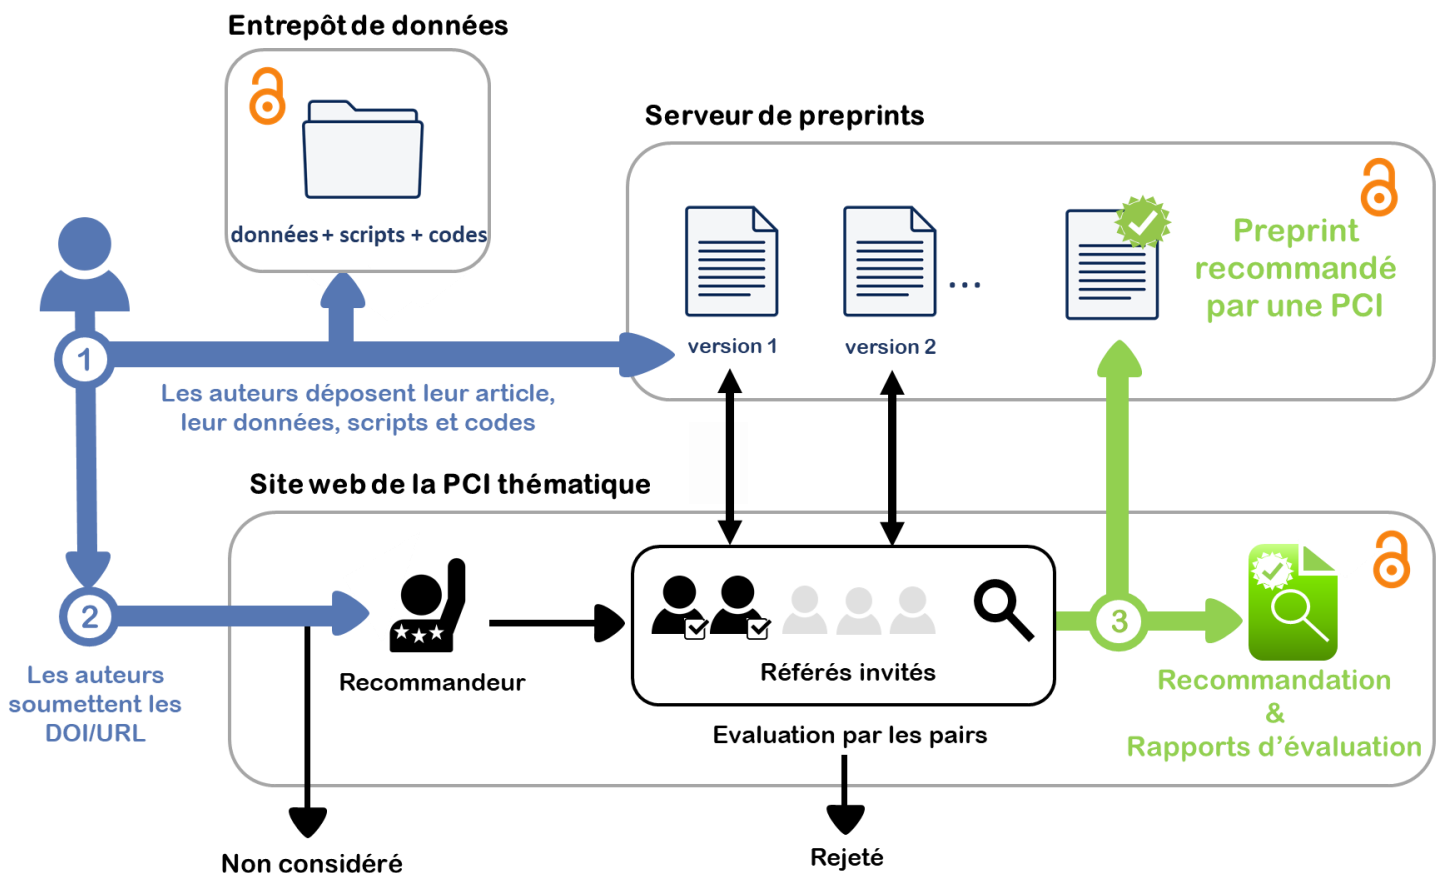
Entrepôt de données

données + scripts + codes

Serveur de preprints

version 1

version 2

...

Preprint recommandé par une PCI

1

Les auteurs déposent leur article, leur données, scripts et codes

Site web de la PCI thématique

2

Les auteurs soumettent les DOI/URL

Recommandeur

Référés invités

Evaluation par les pairs

3

Recommandation & Rapports d'évaluation

Non considéré

Rejeté